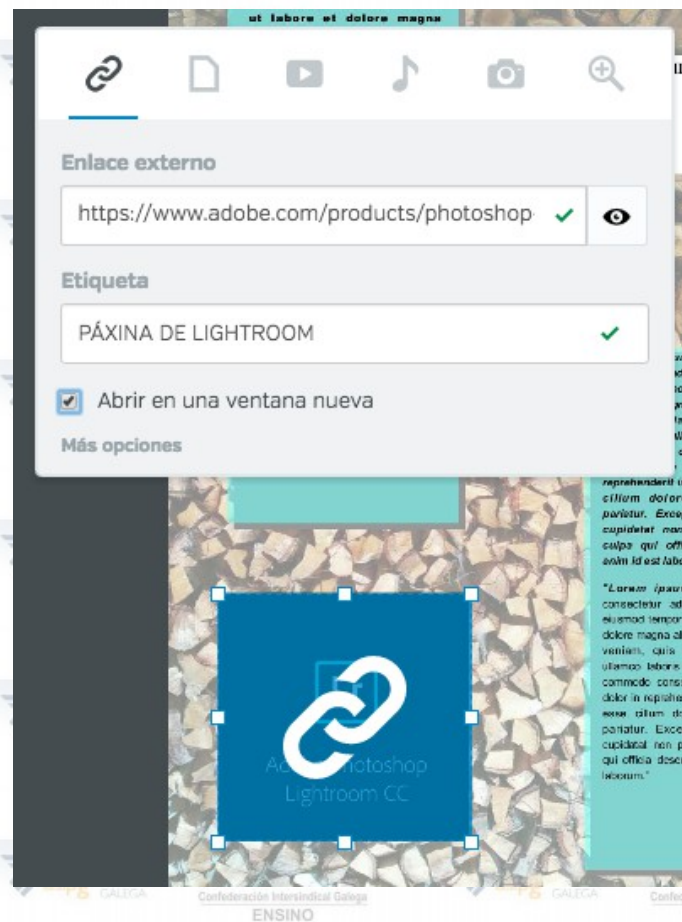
ut labore et dolore magna

Enlace externo

https://www.adobe.com/products/photoshop

Etiqueta

PÁXINA DE LIGHTROOM

Abrir en una ventana nueva

Más opciones

reprehenderit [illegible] cillum dolor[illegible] pariatur. Exce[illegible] cupidatat no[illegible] culpa qui offi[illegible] anim id est labo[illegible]

"Lorem ipsu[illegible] consectetur ad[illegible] eiusmod tempor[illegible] dolore magna al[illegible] veniam, quis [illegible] ullamco labori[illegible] commodo cons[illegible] dolor in reprehe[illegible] esse cillum d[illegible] pariatur. Exce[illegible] cupidatat non p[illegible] qui officia dese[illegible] laborum."

Adobe Photoshop Lightroom CC

GALEGA
Confederación Intersindical Galega
ENSINO
GALEGA
Confe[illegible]